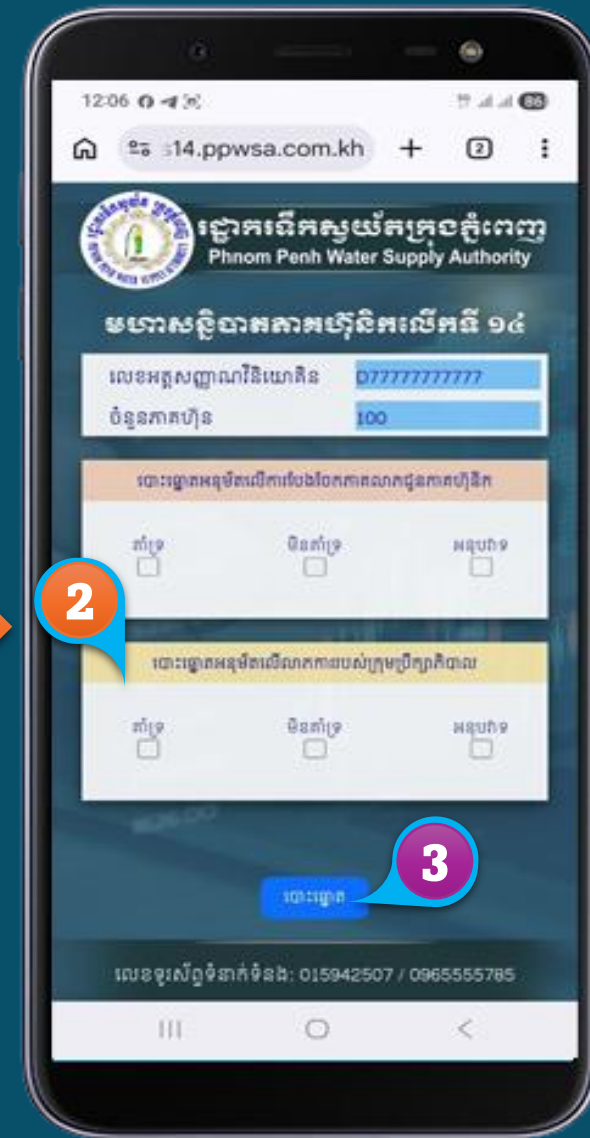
12:06

s14.ppwsa.com.kh

2

រដ្ឋាករទឹកស្វយ័តក្រុងភ្នំពេញ
Phnom Penh Water Supply Authority

មហាសន្និបាតភាគហ៊ុនិកលើកទី ១៥

លេខអត្តសញ្ញាណវិនិយោគិន 0777777777777

ចំនួនភាគហ៊ុន 100

បោះឆ្នោតអនុម័តលើការបែងចែកភាគលាភជូនភាគហ៊ុនិក

គាំទ្រ

មិនគាំទ្រ

អនុបវាទ

2

បោះឆ្នោតអនុម័តលើលទ្ធផលរបស់ក្រុមប្រឹក្សាភិបាល

គាំទ្រ

មិនគាំទ្រ

អនុបវាទ

3

បោះឆ្នោត

លេខទូរស័ព្ទទំនាក់ទំនង: 015942507 / 0965555785